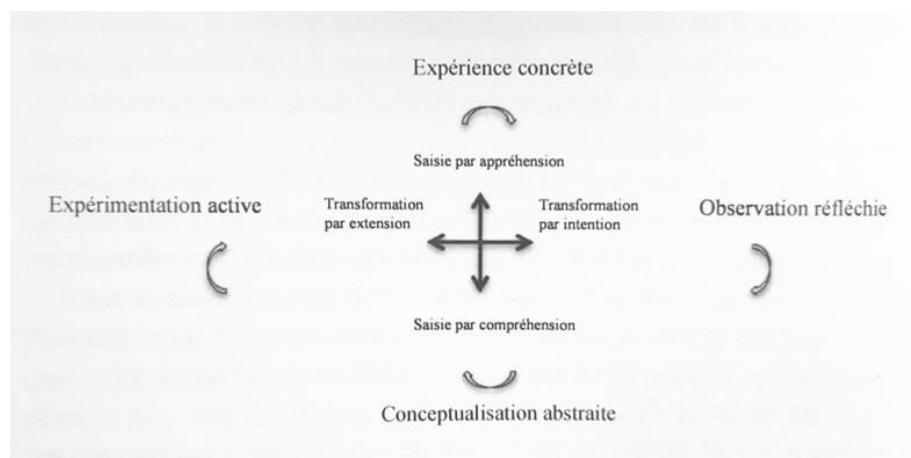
Expérience concrète

Saisie par appréhension

Expérimentation active

Transformation par extension

Transformation par intention

Observation réfléchie

Saisie par compréhension

Conceptualisation abstraite